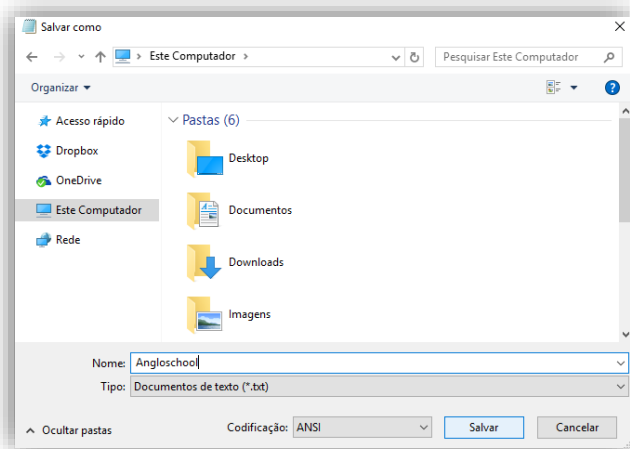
Salvar como

Este Computador >

Pesquisar Este Computador

Organizar ▾

Acesso rápido
Dropbox
OneDrive
Este Computador
Rede

Pastas (6)

Desktop
Documentos
Downloads
Imagens

Nome: Angloschool
Tipo: Documentos de texto (*.txt)

Ocultar pastas

Codificação: ANSI

Salvar
Cancelar